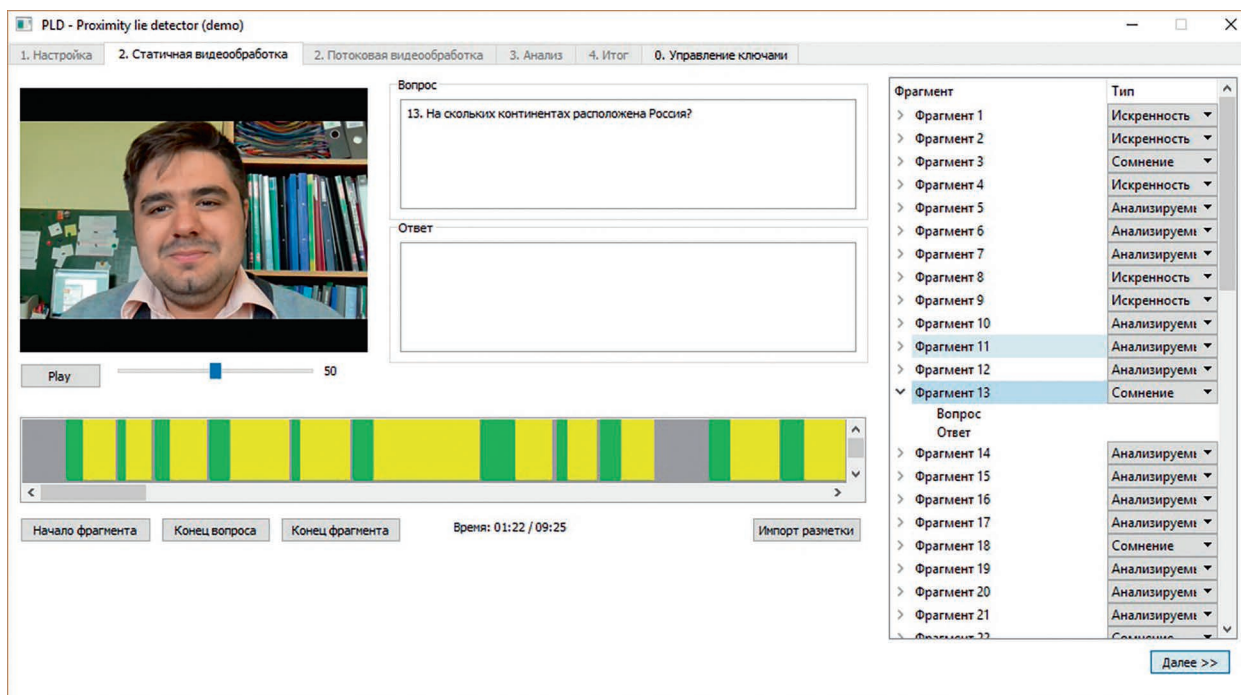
PLD - Proximity lie detector (demo)

1. Настройка | 2. Статичная видеообработка | Потоковая видеообработка | 3. Анализ | 4. Итог | 0. Управление ключами

Вопрос
13. На скольких континентах расположена Россия?

Ответ

Play
50

Начало фрагмента | Конец вопроса | Конец фрагмента
Время: 01:22 / 09:25
Импорт разметки

| Фрагмент | Тип |
|---|---|
| Фрагмент 1 | Искренность |
| Фрагмент 2 | Искренность |
| Фрагмент 3 | Сомнение |
| Фрагмент 4 | Искренность |
| Фрагмент 5 | Анализируемı |
| Фрагмент 6 | Анализируемı |
| Фрагмент 7 | Анализируемı |
| Фрагмент 8 | Искренность |
| Фрагмент 9 | Искренность |
| Фрагмент 10 | Анализируемı |
| Фрагмент 11 | Анализируемı |
| Фрагмент 12 | Анализируемı |
| Фрагмент 13 | Сомнение |
| Вопрос | |
| Ответ | |
| Фрагмент 14 | Анализируемı |
| Фрагмент 15 | Анализируемı |
| Фрагмент 16 | Анализируемı |
| Фрагмент 17 | Анализируемı |
| Фрагмент 18 | Сомнение |
| Фрагмент 19 | Анализируемı |
| Фрагмент 20 | Анализируемı |
| Фрагмент 21 | Анализируемı |
| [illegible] | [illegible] |

Далее >>